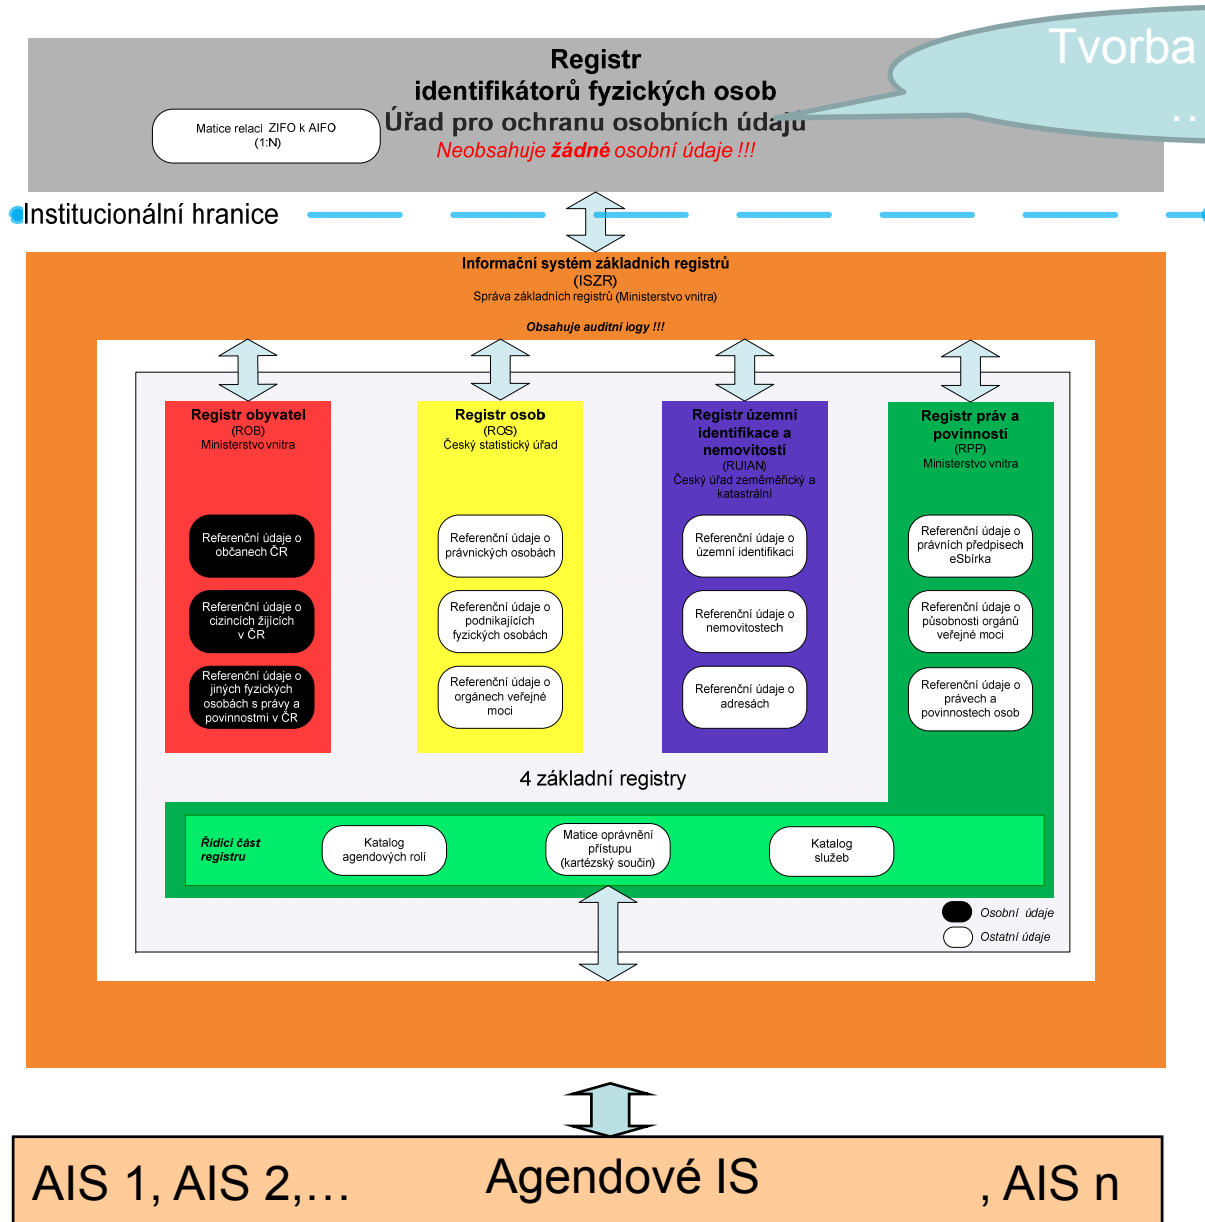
Registr
identifikátorů fyzických osob
Úřad pro ochranu osobních údajů
Neobsahuje žádné osobní údaje !!!

Matice relací ZIFO k AIFO
(1:N)

Tvorba
..

Institucionální hranice

Informační systém základních registrů
(ISZR)
Správa základních registrů (Ministerstvo vnitra)

Obsahuje auditní logy !!!

Registr obyvatel
(ROB)
Ministerstvo vnitra

Referenční údaje o občanech ČR

Referenční údaje o cizincích žijících v ČR

Referenční údaje o jiných fyzických osobách s právy a povinnostmi v ČR

Registr osob
(ROS)
Český statistický úřad

Referenční údaje o právnických osobách

Referenční údaje o podnikajících fyzických osobách

Referenční údaje o orgánech veřejné moci

Registr územní identifikace a nemovitostí
(RUIAN)
Český úřad zeměměřický a katastrální

Referenční údaje o územní identifikaci

Referenční údaje o nemovitostech

Referenční údaje o adresách

Registr práv a povinností
(RPP)
Ministerstvo vnitra

Referenční údaje o právních předpisech eSbírka

Referenční údaje o působnosti orgánů veřejné moci

Referenční údaje o právech a povinnostech osob

4 základní registry

Řídící část registru

Katalog agendových rolí

Matice oprávnění přístupu
(kartézský součin)

Katalog služeb

Osobní údaje
Ostatní údaje

AIS 1, AIS 2,… Agendové IS , AIS n